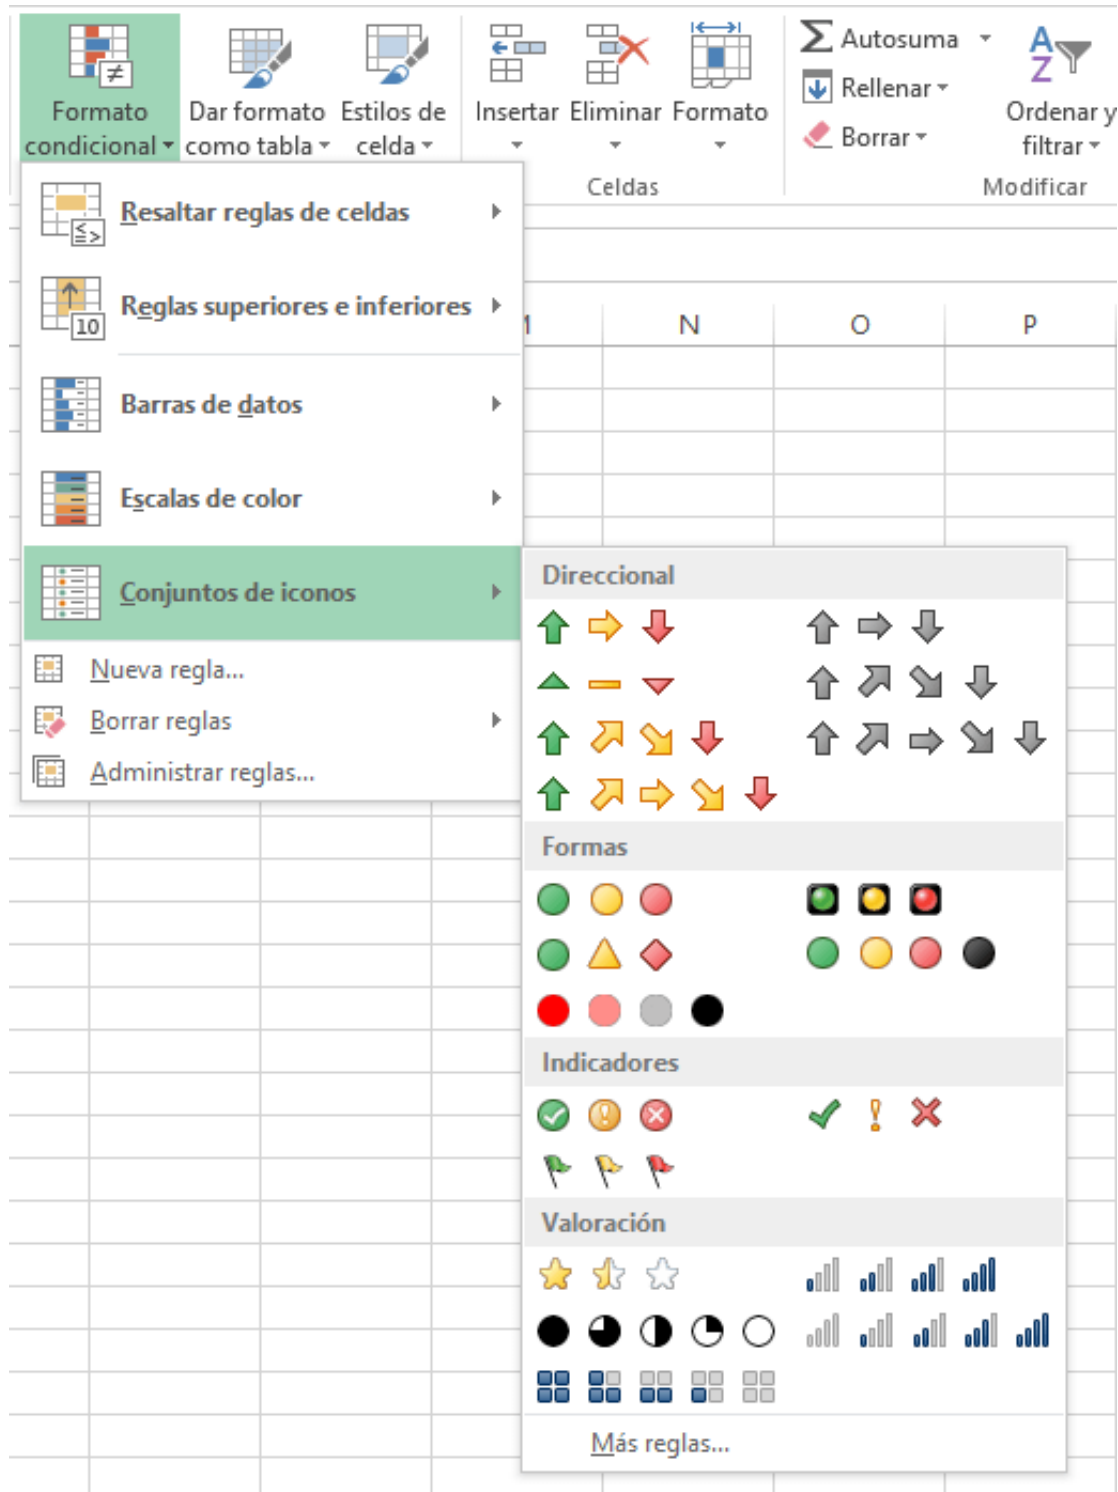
Formato condicional
Dar formato como tabla
Estilos de celda
Insertar
Eliminar
Formato
Celdas
Autosuma
Rellenar
Borrar
Ordenar y filtrar
Modificar

Resaltar reglas de celdas
Reglas superiores e inferiores
Barras de datos
Escalas de color
Conjuntos de iconos
Nueva regla...
Borrar reglas
Administrar reglas...

N
O
P

Direccional
Formas
Indicadores
Valoración
Más reglas...